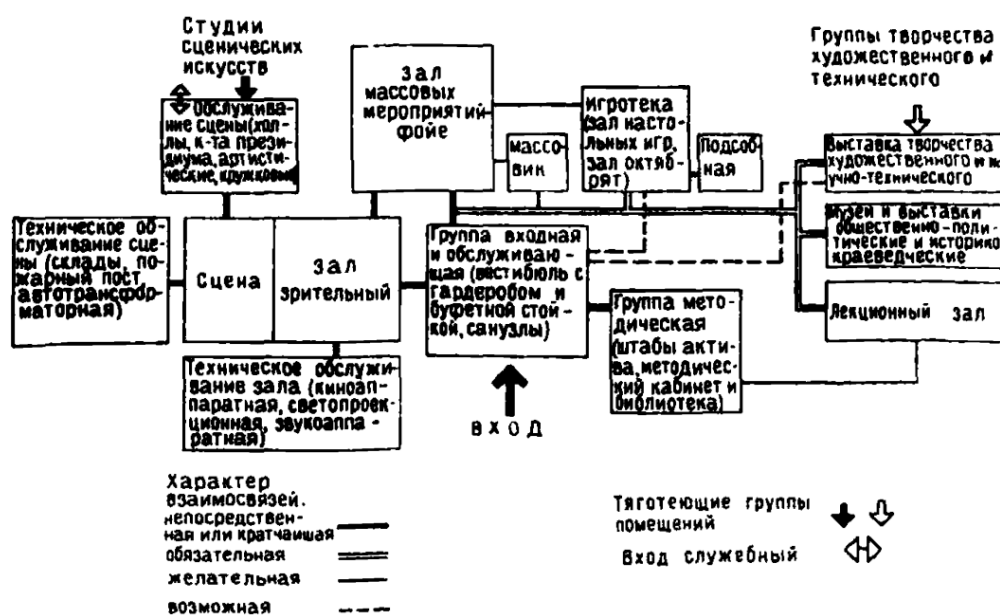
Студии сценических искусств

Обслуживание сцены (холлы, к-та президиума, артистические, кружковые)

Зал массовых мероприятий-фойе

Массовик

Игротека (зал настольных игр, зал октябрят)

Подсобная

Группы творчества художественного и технического

Выставка творчества художественного и научно-технического

Музеи и выставки общественно-политические и историко-краеведческие

Лекционный зал

Техническое обслуживание сцены (склады, пожарный пост, автотрансформаторная)

Сцена

Зал зрительный

Группа входная и обслуживающая (вестибюль с гардеробом и буфетной стойкой, санузлы)

Группа методическая (штабы актива, методический кабинет и библиотека)

Техническое обслуживание зала (киноаппаратная, светопроекционная, звукоаппаратная)

ВХОД

Характер взаимосвязей.
непосредственная или кратчайшая
обязательная
желательная
возможная

Тяготеющие группы помещений
Вход служебный